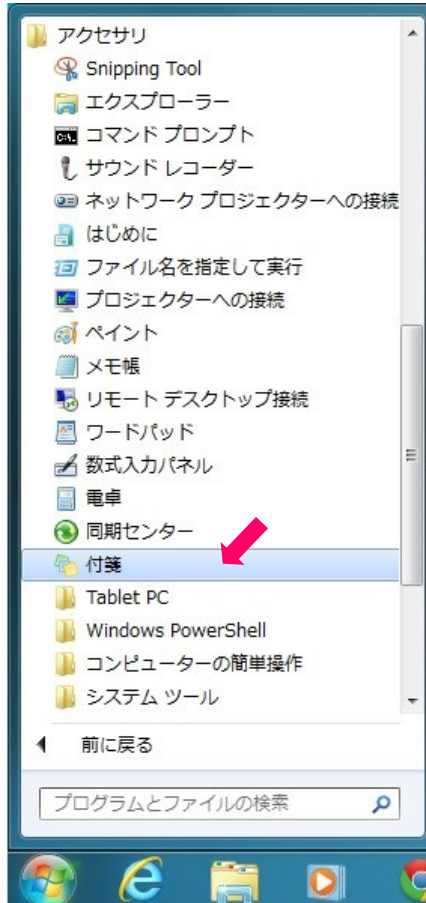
アクセサリ
Snipping Tool
エクスプローラー
コマンド プロンプト
サウンド レコーダー
ネットワーク プロジェクターへの接続
はじめに
ファイル名を指定して実行
プロジェクターへの接続
ペイント
メモ帳
リモート デスクトップ接続
ワードパッド
数式入力パネル
電卓
同期センター
付箋
Tablet PC
Windows PowerShell
コンピューターの簡単操作
システム ツール

前に戻る

プログラムとファイルの検索